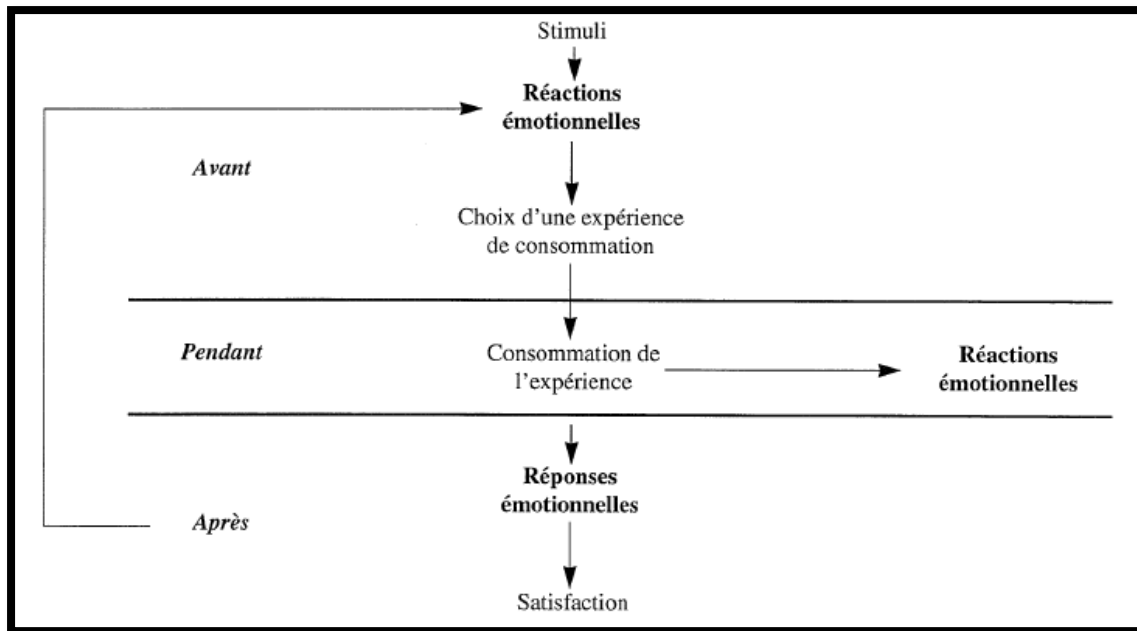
Stimuli

**Réactions émotionnelles**

*Avant*

Choix d'une expérience de consommation

*Pendant*

Consommation de l'expérience

**Réactions émotionnelles**

**Réponses émotionnelles**

*Après*

Satisfaction